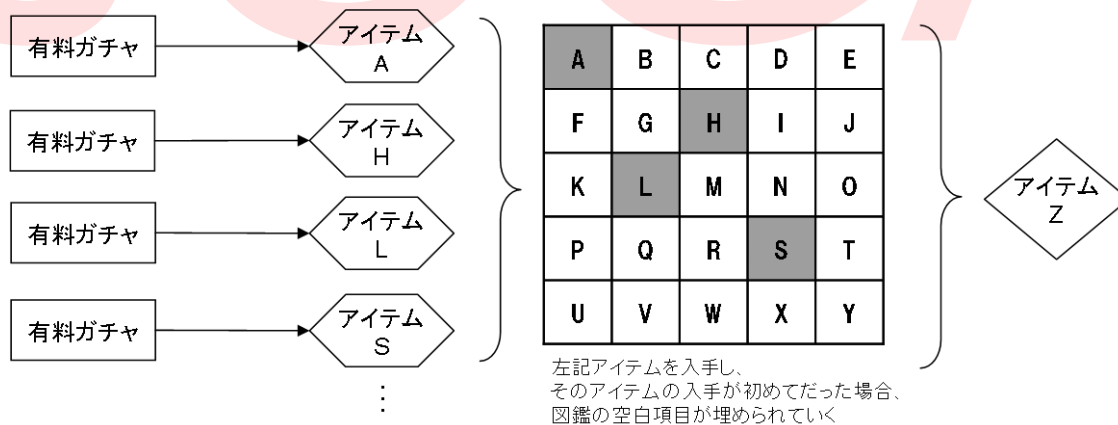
有料ガチャ

アイテム A

有料ガチャ

アイテム H

有料ガチャ

アイテム L

有料ガチャ

アイテム S

⋮

| A | B | C | D | E |
|---|---|---|---|---|
| F | G | H | I | J |
| K | L | M | N | O |
| P | Q | R | S | T |
| U | V | W | X | Y |

左記アイテムを入手し、
そのアイテムの入手が初めてだった場合、
図鑑の空白項目が埋められていく

アイテム Z